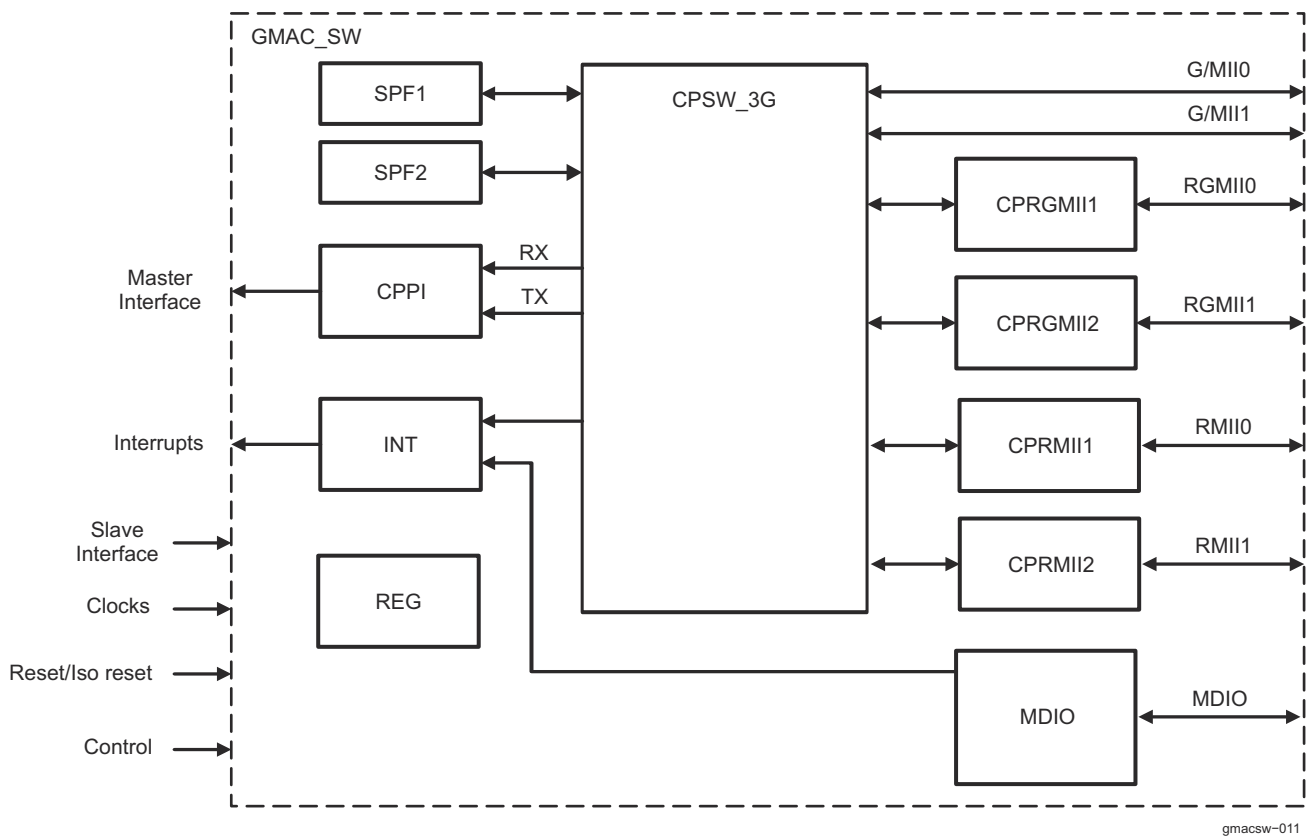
GMAC_SW

SPF1

SPF2

CPSW_3G

G/MII0

G/MII1

CPRGMII1

RGMII0

Master Interface

CPPI

RX

TX

CPRGMII2

RGMII1

Interrupts

INT

CPRMII1

RMII0

Slave Interface

CPRMII2

RMII1

Clocks

REG

Reset/Iso reset

MDIO

MDIO

Control

gmacsw−011